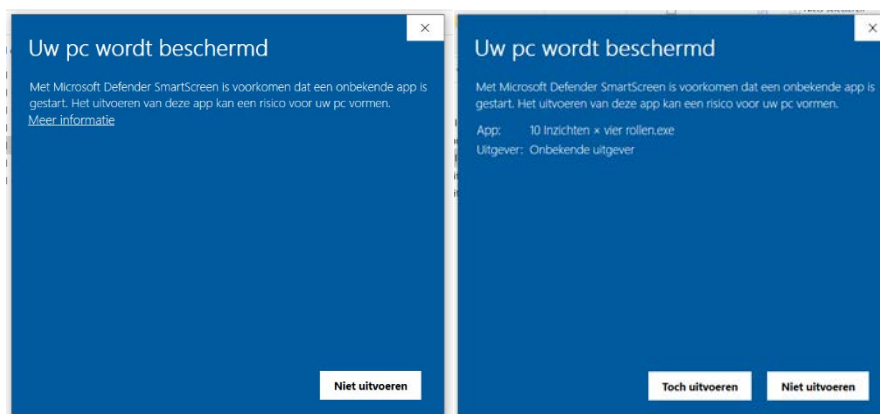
×

Uw pc wordt beschermd

Met Microsoft Defender SmartScreen is voorkomen dat een onbekende app is gestart. Het uitvoeren van deze app kan een risico voor uw pc vormen.
Meer informatie

Niet uitvoeren

×

Uw pc wordt beschermd

Met Microsoft Defender SmartScreen is voorkomen dat een onbekende app is gestart. Het uitvoeren van deze app kan een risico voor uw pc vormen.

App: 10 Inzichten × vier rollen.exe
Uitgever: Onbekende uitgever

Toch uitvoeren

Niet uitvoeren